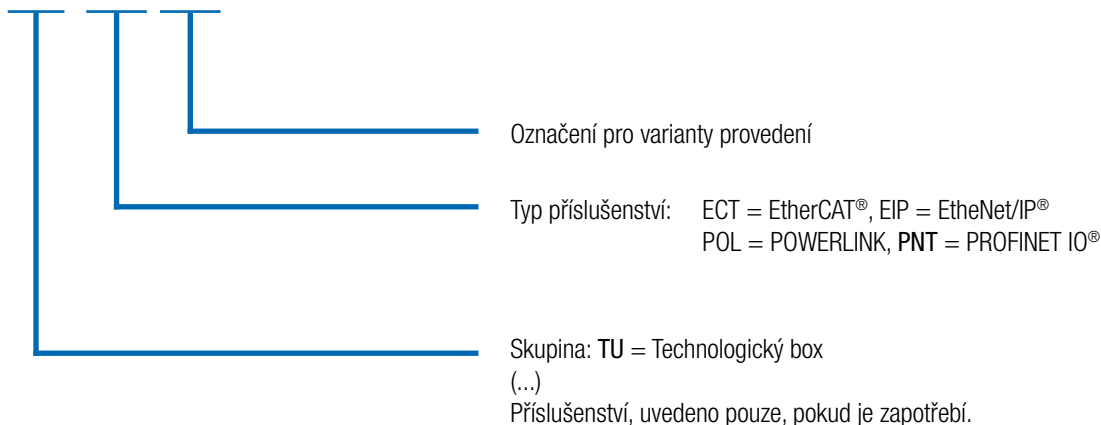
Označení pro varianty provedení

Typ příslušenství: ECT = EtherCAT®, EIP = EtheNet/IP®
POL = POWERLINK, PNT = PROFINET IO®

Skupina: TU = Technologický box
(...)
Příslušenství, uvedeno pouze, pokud je zapotřebí.